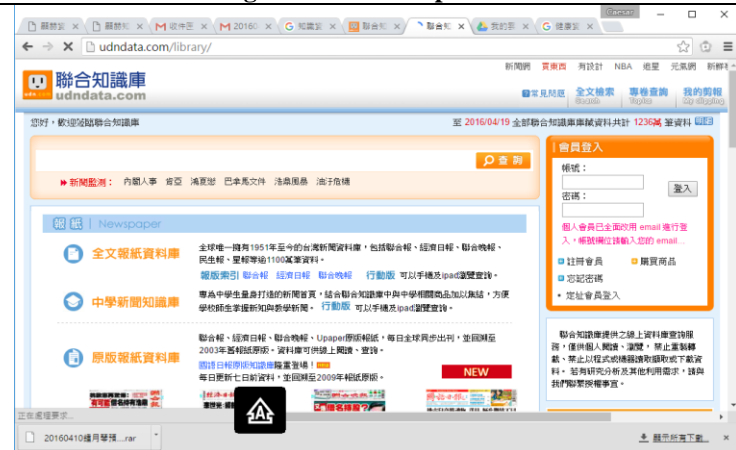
聯合知識庫
udndata.com

udndata.com/library/

新聞網 買東西 有設計 NBA 遊戲 元氣網 新鮮事

常見問題 全文檢索 Search 專題查詢 Topics 我的剪報 My clipping

您好，歡迎蒞臨聯合知識庫

至 2016/04/19 全部聯合知識庫圖文資料共計 1236萬 筆資料

查詢

新聞監測：內閣人事 賓亞 鴻夏戀 巴拿馬文件 浩鼎風暴 油汙危機

報紙 | Newspaper

全文報紙資料庫
全球唯一擁有1951年至今的台灣新聞資料庫，包括聯合報、經濟日報、聯合晚報、民生報、星報等逾1100萬筆資料。
報版索引 聯合報 經濟日報 聯合晚報 行動版 可以手機及ipad瀏覽查詢。

中學新聞知識庫
專為中學生量身打造的新聞首頁，結合聯合知識庫中與中學相關商品加以集結，方便學校師生掌握新知與教學所需。 行動版 可以手機及ipad瀏覽查詢。

原版報紙資料庫
聯合報、經濟日報、聯合晚報、Upaper原版報紙，每日全球同步出刊，並回溯至2003年舊報紙原版。資料庫可供線上閱讀、查詢。
聯合報原版即時報紙上架！
每日更新七日新資料，並回溯至2009年報紙原版。

NEW

會員登入
帳號：
密碼：
登入
個人會員已全面改用 email 進行登入，帳號欄位請輸入您的 email...
註冊會員 購買商品
忘記密碼
定址會員登入

聯合知識庫提供之線上資料查詢服務，僅供個人閱讀、瀏覽，禁止重製轉載，禁止以程式或機器複製擷取或下載資料。若有研究分析及其他利用需求，請與我們聯繫授權事宜。

正在處理要求...

20160410種月學預....rar

顯示所有下載...